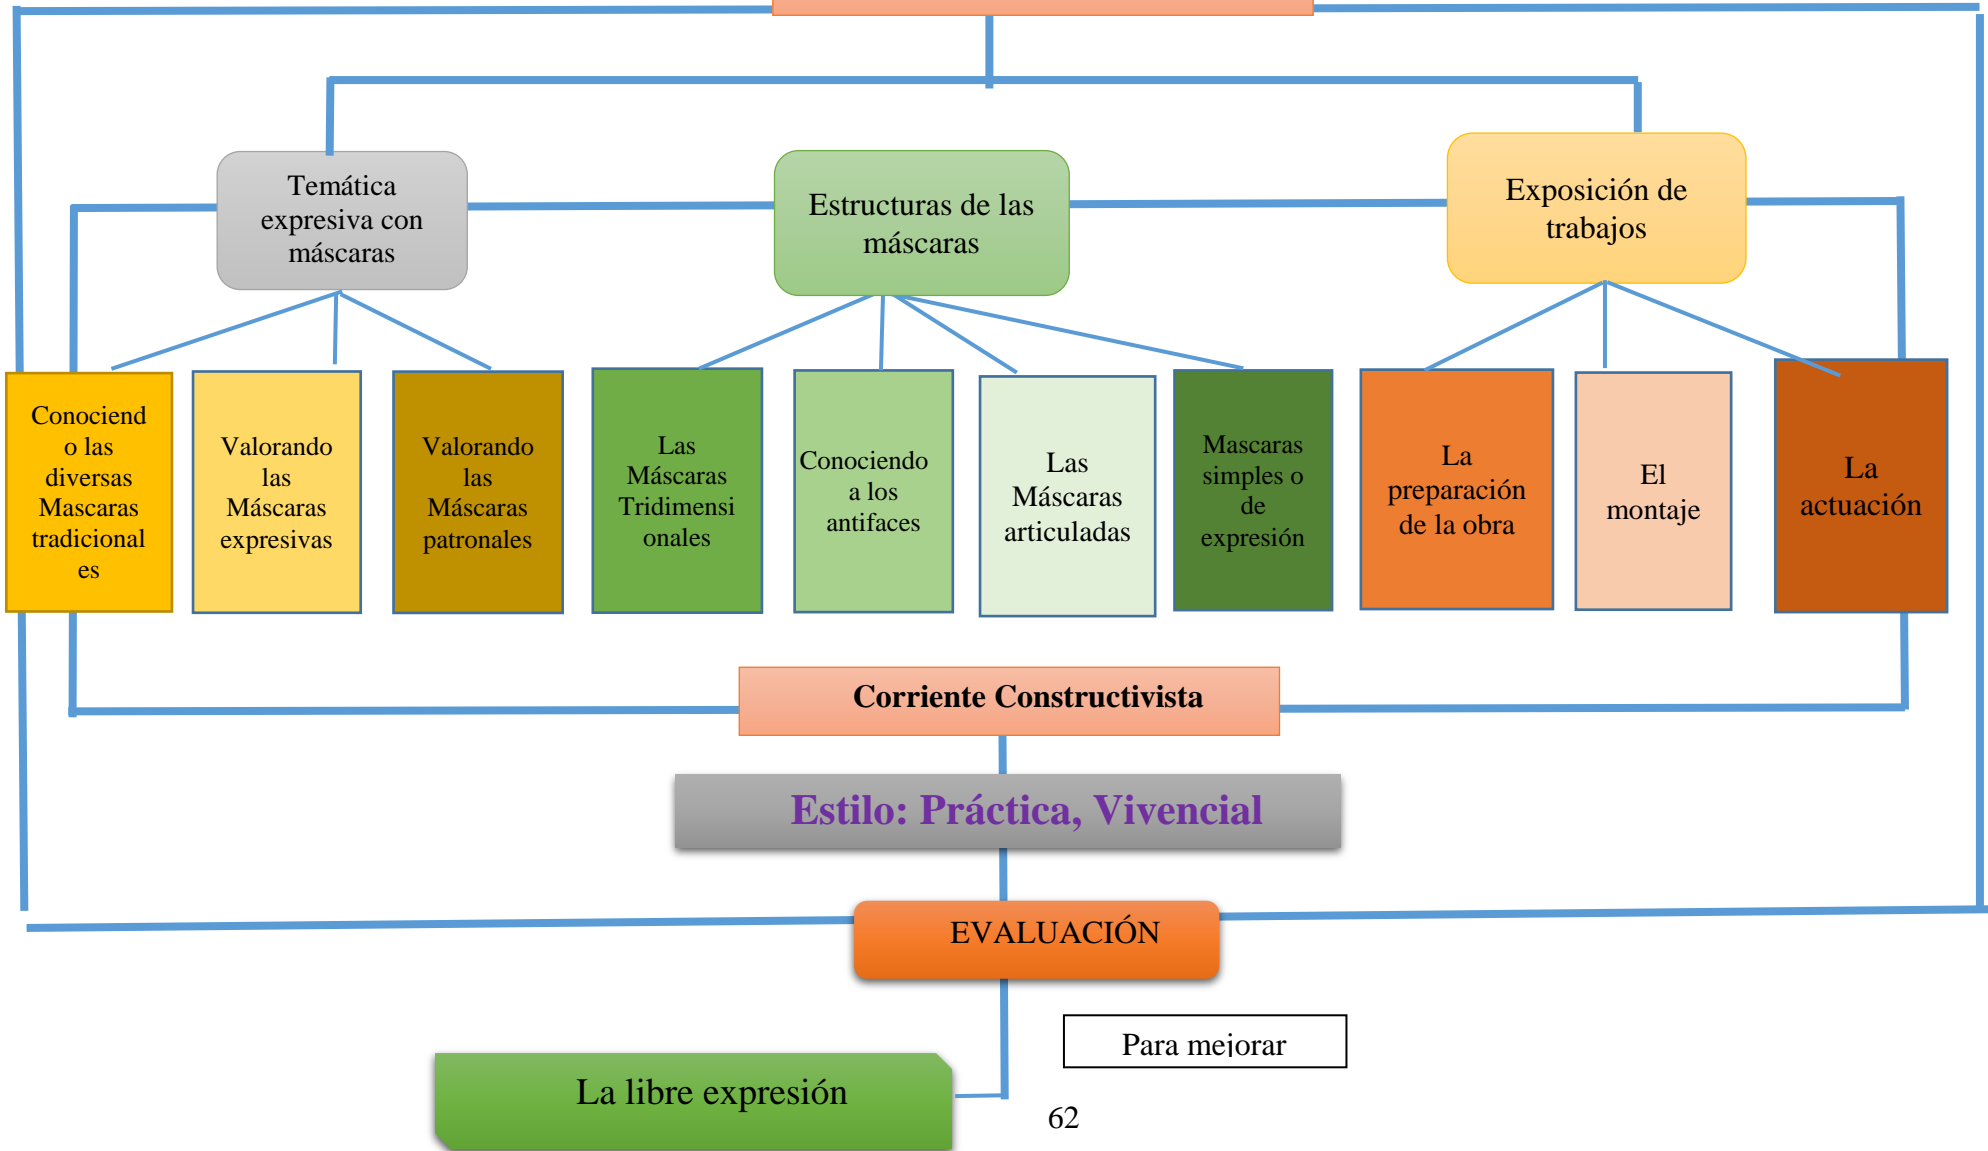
Temática expresiva con máscaras

Estructuras de las máscaras

Exposición de trabajos

Conociendo las diversas Mascaras tradicionales

Valorando las Máscaras expresivas

Valorando las Máscaras patronales

Las Máscaras Tridimensionales

Conociendo a los antifaces

Las Máscaras articuladas

Mascaras simples o de expresión

La preparación de la obra

El montaje

La actuación

Corriente Constructivista

Estilo: Práctica, Vivencial

EVALUACIÓN

Para mejorar

La libre expresión

62